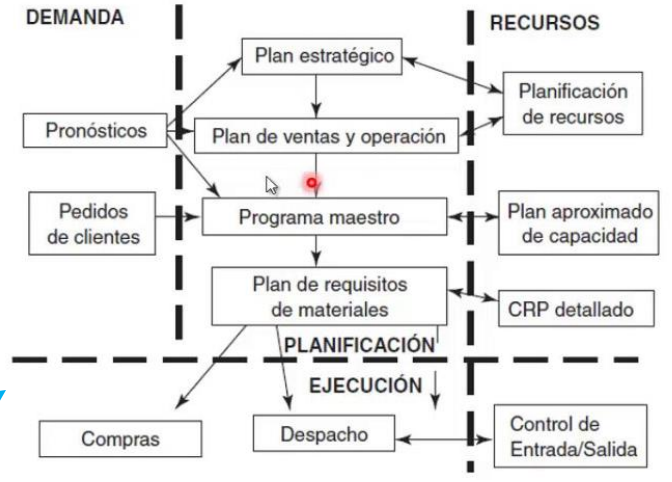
DEMANDA

RECURSOS

Plan estratégico

Pronósticos

Plan de ventas y operación

Planificación de recursos

Pedidos de clientes

Programa maestro

Plan aproximado de capacidad

Plan de requisitos de materiales

CRP detallado

PLANIFICACIÓN

EJECUCIÓN

Compras

Despacho

Control de Entrada/Salida